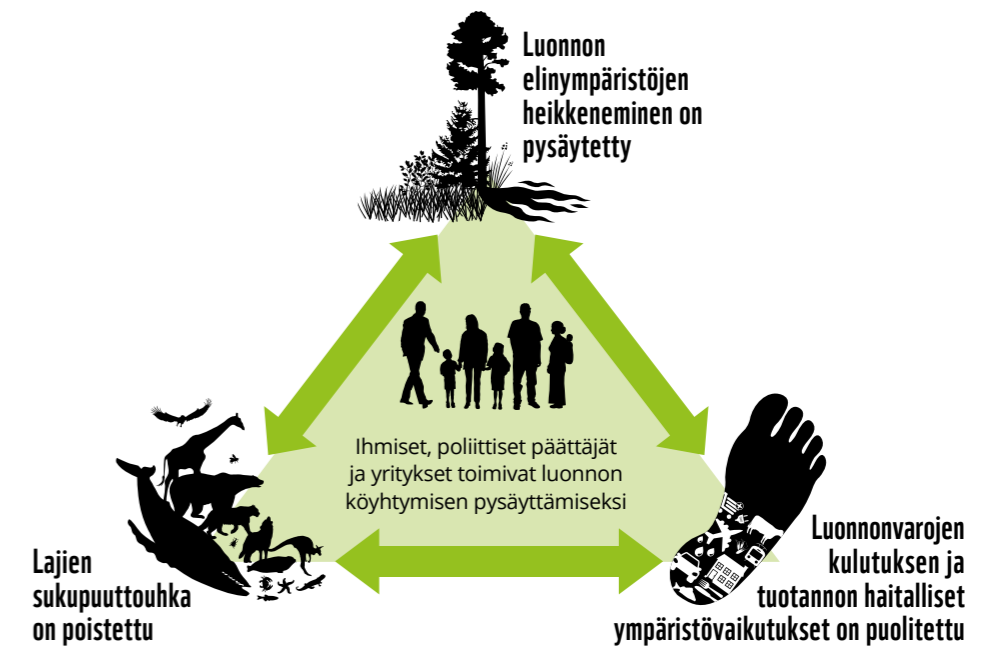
Luonnon elinympäristöjen heikkeneminen on pysäytetty

Ihmiset, poliittiset päättäjät ja yritykset toimivat luonnon köyhtymisen pysäyttämiseksi

Lajien sukupuuttouhka on poistettu

Luonnonvarojen kulutuksen ja tuotannon haitalliset ympäristövaikutukset on puolitettu